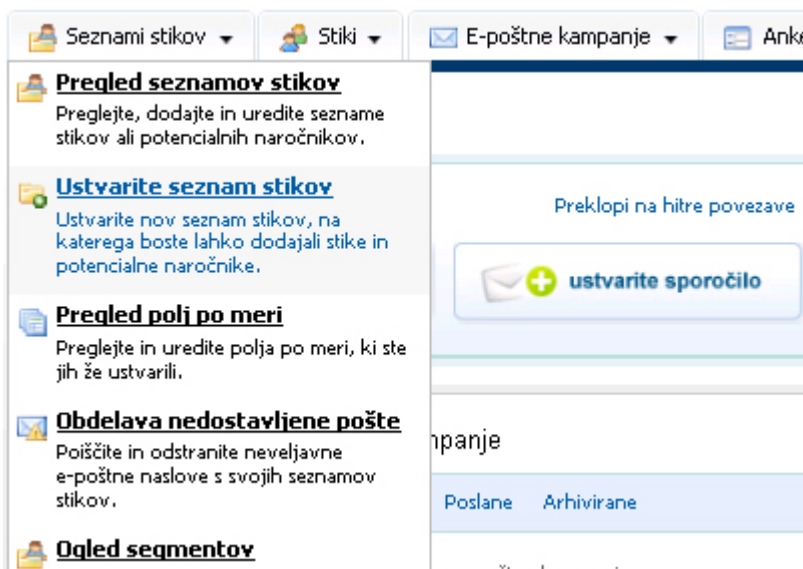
Seznami stikov ▾ Stiki ▾ E-poštne kampanje ▾ Anke

Pregled seznamov stikov
Preglejte, dodajte in uredite sezname stikov ali potencialnih naročnikov.

Ustvarite seznam stikov
Ustvarite nov seznam stikov, na katerega boste lahko dodajali stike in potencialne naročnike.

Pregled polj po meri
Preglejte in uredite polja po meri, ki ste jih že ustvarili.

Obdelava nedostavljene pošte
Poiščite in odstranite neveljavne e-poštne naslove s svojih seznamov stikov.

Ogled segmentov

Preklopi na hitre povezave

ustvarite sporočilo

npanje

Poslane Arhivirane